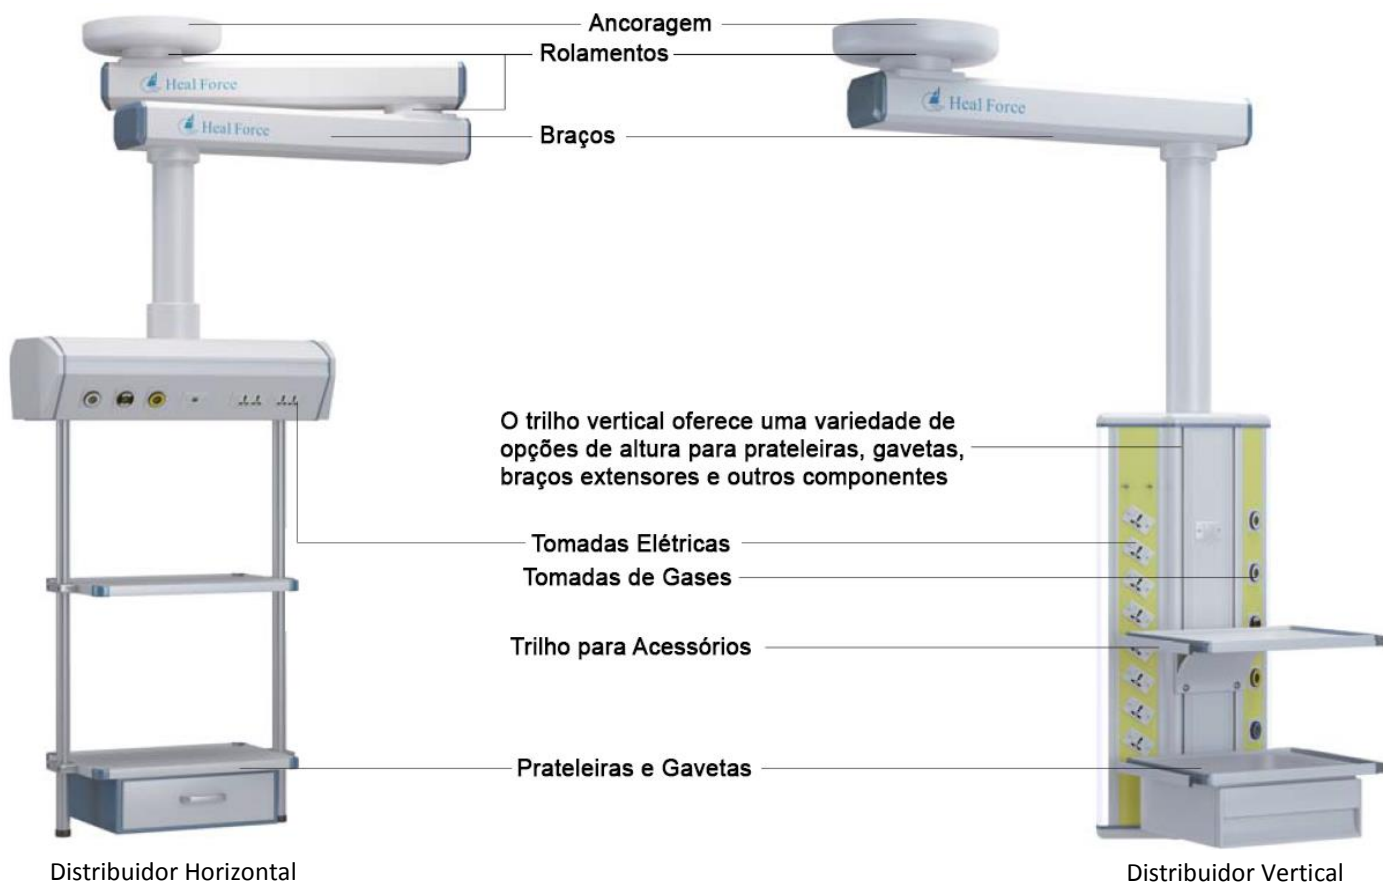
Ancoragem
Rolamentos
Heal Force
Heal Force
Heal Force
Braços
O trilho vertical oferece uma variedade de opções de altura para prateleiras, gavetas, braços extensores e outros componentes
Tomadas Elétricas
Tomadas de Gases
Trilho para Acessórios
Prateleiras e Gavetas
Distribuidor Horizontal
Distribuidor Vertical